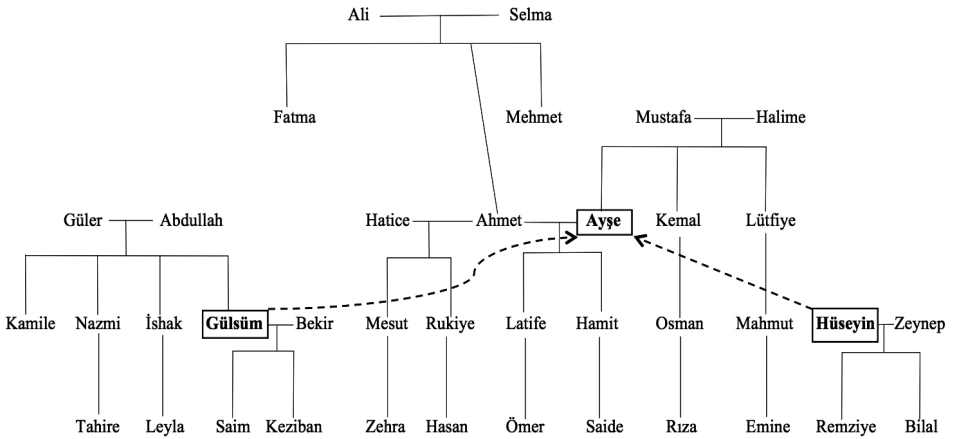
Ali Selma

Fatma Mehmet

Mustafa Halime

Güler Abdullah

Hatice Ahmet **Ayşe** Kemal Lütfiye

Kamile Nazmi İshak **Gülsüm** Bekir Mesut Rukiye Latife Hamit Osman Mahmut **Hüseyin** Zeynep

Tahire Leyla Saim Keziban Zehra Hasan Ömer Saide Rıza Emine Remziye Bilal